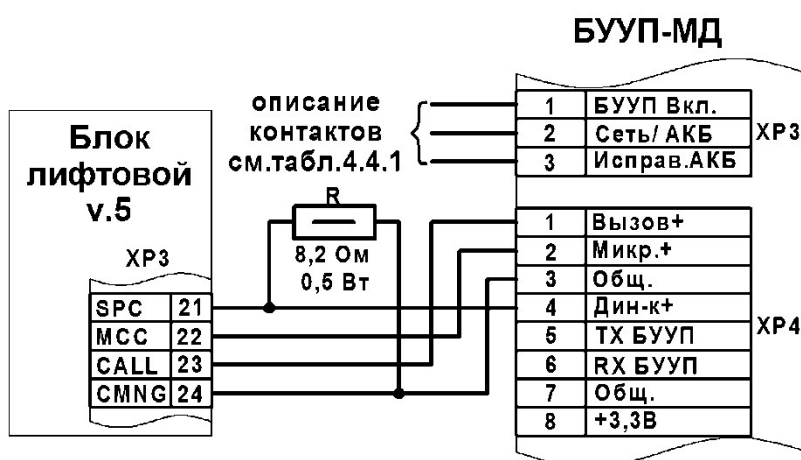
БУУП-МД

описание контактов см.табл.4.4.1

| 1 | БУУП Вкл. |
|---|---|
| 2 | Сеть/ АКБ |
| 3 | Исправ.АКБ |

XP3

Блок лифтовой v.5

R

8,2 Ом
0,5 Вт

XP3

| SPC | 21 |
|---|---|
| MCC | 22 |
| CALL | 23 |
| CMNG | 24 |

| 1 | Вызов+ |
|---|---|
| 2 | Микр.+ |
| 3 | Общ. |
| 4 | Дин-к+ |
| 5 | TX БУУП |
| 6 | RX БУУП |
| 7 | Общ. |
| 8 | +3,3В |

XP4